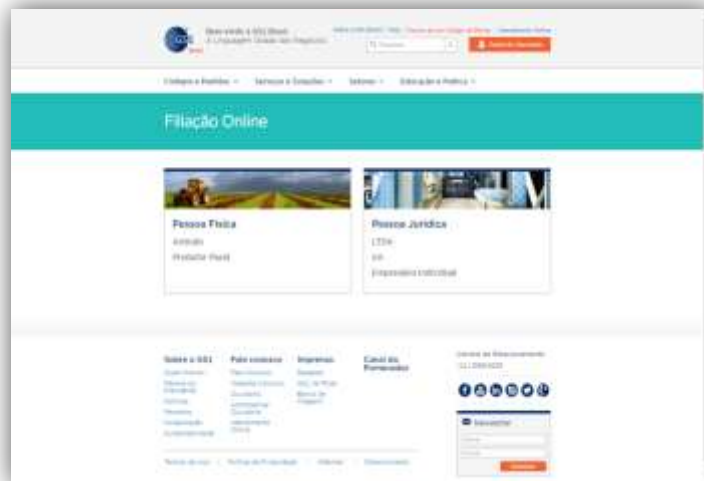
Bem-vindo à GS1 Brasil
A Linguagem Global dos Negócios

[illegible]

Códigos e Padrões ∨ Serviços e Soluções ∨ Setores ∨ Educação e Prática ∨

Filiação Online

Pessoa Física
Autônomo
Produtor Rural

Pessoa Jurídica
LTDA
S/A
Empresário Individual

Sobre a GS1
Fale conosco
Imprensa
Canal do Fornecedor

Central de Relacionamento
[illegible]

Newsletter

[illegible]